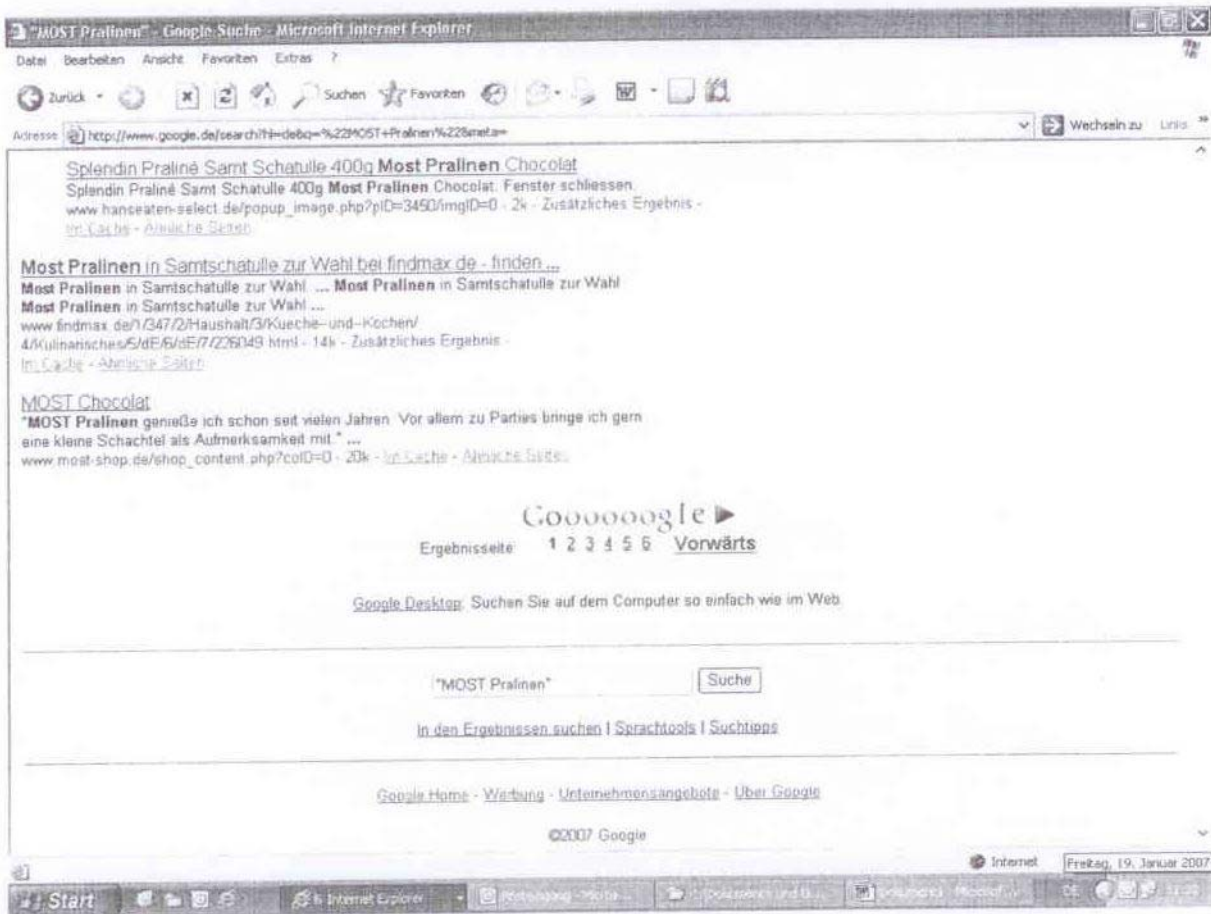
"MOST Pralinen" - Google Suche - Microsoft Internet Explorer

Datei Bearbeiten Ansicht Favoriten Extras ?

Zurück Suchen Favoriten

Adresse http://www.google.de/search?hl=de&q=%22MOST+Pralinen%22&meta= Wechseln zu Links

Splendin Praliné Samt Schatulle 400g Most Pralinen Chocolat
Splendin Praliné Samt Schatulle 400g Most Pralinen Chocolat. Fenster schliessen.
www.hanseaten-select.de/popup_image.php?pID=3450&imgID=0 - 2k - Zusätzliches Ergebnis -
Im Cache - Ähnliche Seiten

Most Pralinen in Samtschatulle zur Wahl bei findmax.de - finden ...
Most Pralinen in Samtschatulle zur Wahl. ... Most Pralinen in Samtschatulle zur Wahl
Most Pralinen in Samtschatulle zur Wahl ...
www.findmax.de/1/347/2/Haushalt/3/Kueche-und-Kochen/4/Kulinarisches/5/dE/6/dE/7/226049.html - 14k - Zusätzliches Ergebnis -
Im Cache - Ähnliche Seiten

MOST Chocolat
"MOST Pralinen genieße ich schon seit vielen Jahren. Vor allem zu Parties bringe ich gern eine kleine Schachtel als Aufmerksamkeit mit." ...
www.most-shop.de/shop_content.php?coID=0 - 20k - Im Cache - Ähnliche Seiten

Gooooooogle ▶
Ergebnisseite: 1 2 3 4 5 6 Vorwärts

Google Desktop: Suchen Sie auf dem Computer so einfach wie im Web.

"MOST Pralinen" Suche

In den Ergebnissen suchen | Sprachtools | Suchtipps

Google Home - Werbung - Unternehmensangebote - Über Google

©2007 Google

Internet Freitag, 19. Januar 2007

Start 6 Internet Explorer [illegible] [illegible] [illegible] DE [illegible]